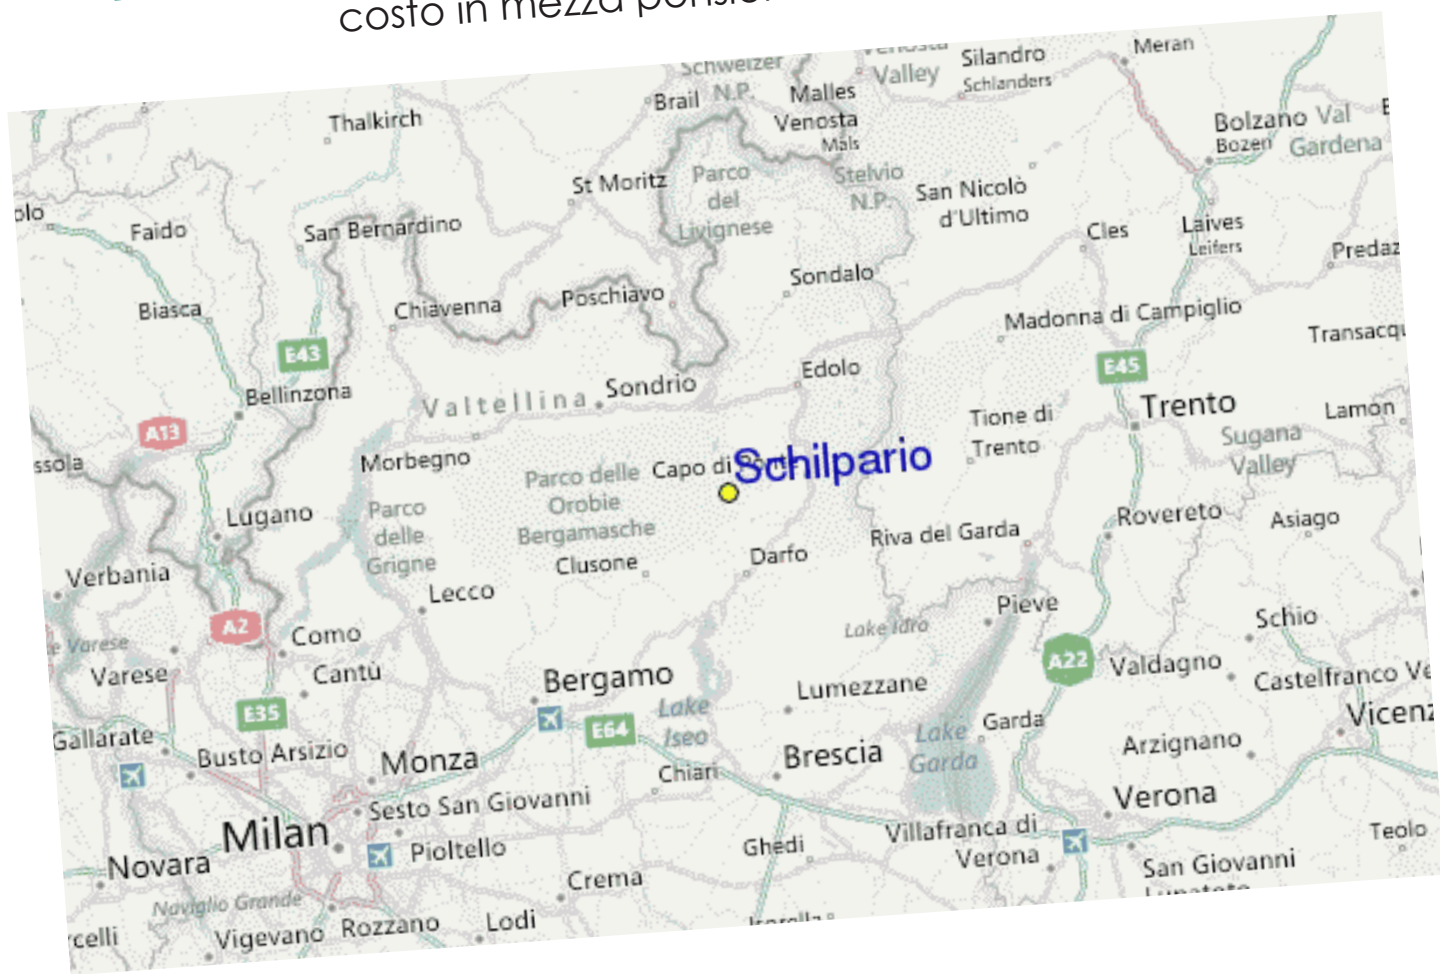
costo in mezza pensio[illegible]

Schweizer
Venosta
Valley
Silandro
Schlanders
Meran
Brail
N.P.
Malles
Venosta
Mals
Bolzano
Bozen
Val
Gardena
Thalkirch
St Moritz
Parco
del
Livignese
Stelvio
N.P.
San Nicolò
d'Ultimo
Cles
Laives
Leifers
Predaz
olo
Faido
San Bernardino
Sondalo
Biasca
Chiavenna
Poschiavo
Madonna di Campiglio
Transacqu
E43
E45
Bellinzona
Valtellina
Sondrio
Edolo
Trento
Lamon
A13
Tione di
Trento
Sugana
Valley
ssola
Morbegno
Parco delle
Orobie
Bergamasche
Capo di Ponte
Schilpario
Lugano
Parco
delle
Grigne
Rovereto
Asiago
Verbania
Clusone
Darfo
Riva del Garda
Lecco
Pieve
Schio
Varese
A2
Como
Lake Idro
A22
Valdagno
Castelfranco Ve
Varese
Cantù
Bergamo
Lumezzane
E35
Lake
Iseo
Vicenz
Gallarate
E64
Garda
Arzignano
Busto Arsizio
Monza
Chiari
Brescia
Lake
Garda
Verona
Sesto San Giovanni
Milan
Villafranca di
Verona
Teolo
Novara
Pioltello
Ghedi
San Giovanni
Crema
Naviglio Grande
rcelli
Vigevano
Rozzano
Lodi